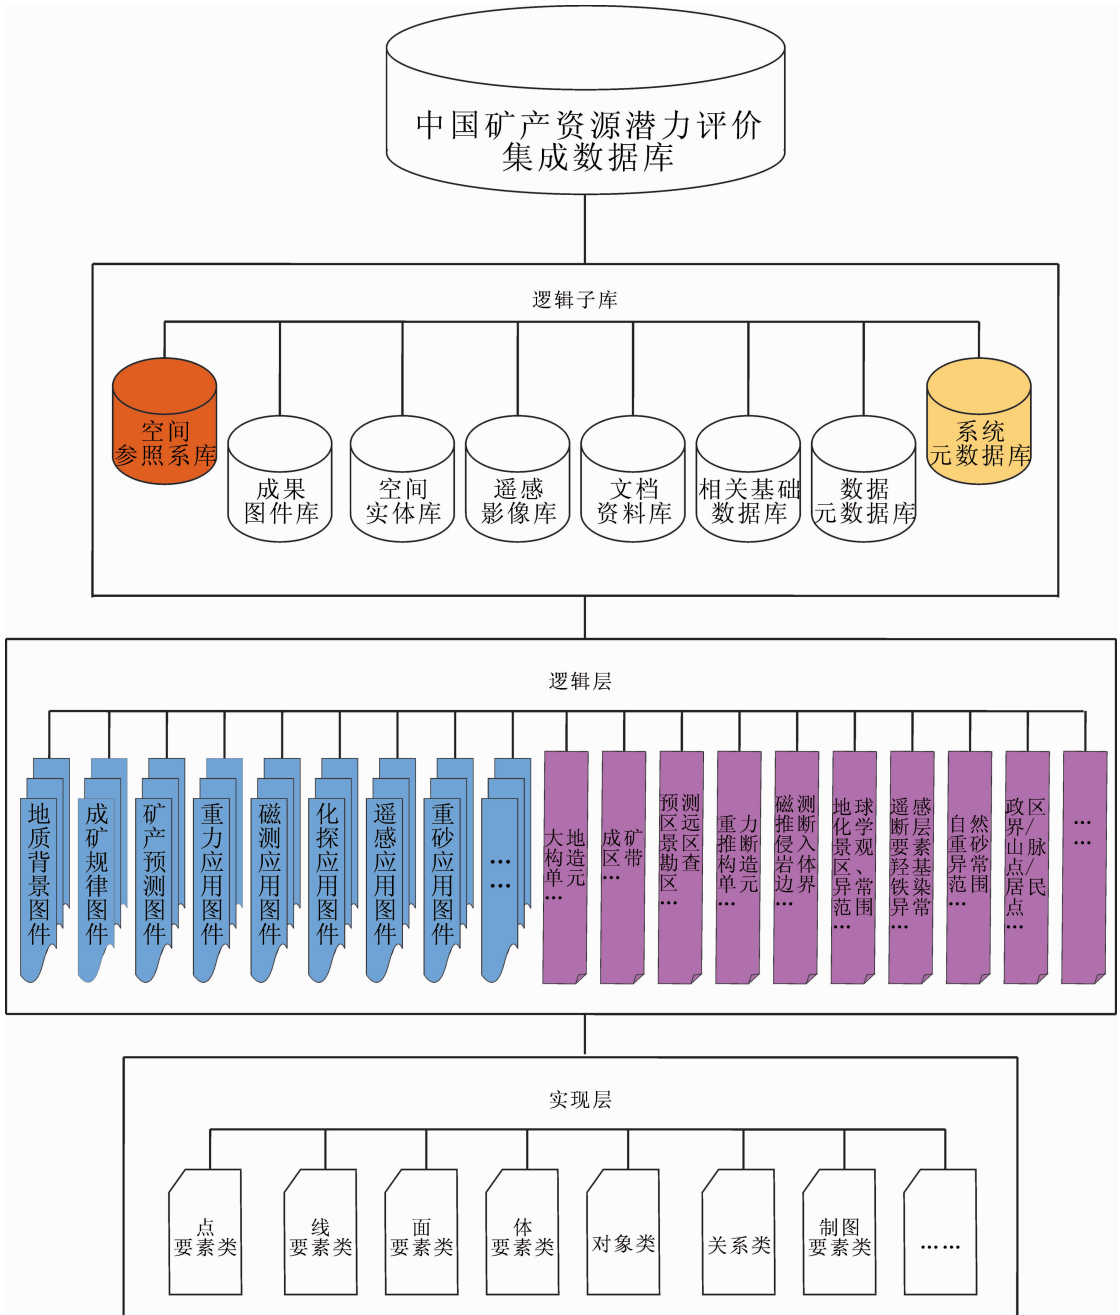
中国矿产资源潜力评价集成数据库

逻辑子库

空间参照系库
成果图件库
空间实体库
遥感影像库
文档资料库
相关基础数据库
数据元数据库
系统元数据库

逻辑层

地质背景图件
成矿规律图件
矿产预测图件
重力应用图件
磁测应用图件
化探应用图件
遥感应用图件
重砂应用图件
……

大地构造单元…
成矿区带…
预测区远景区勘查区…
重力推断构造单元…
磁测推断侵入岩体边界…
地球化学景观区、异常范围…
遥感断层要素羟基铁染异常…
自然重砂异常范围…
行政区界/山脉/居民点…
……

实现层

点要素类
线要素类
面要素类
体要素类
对象类
关系类
制图要素类
……